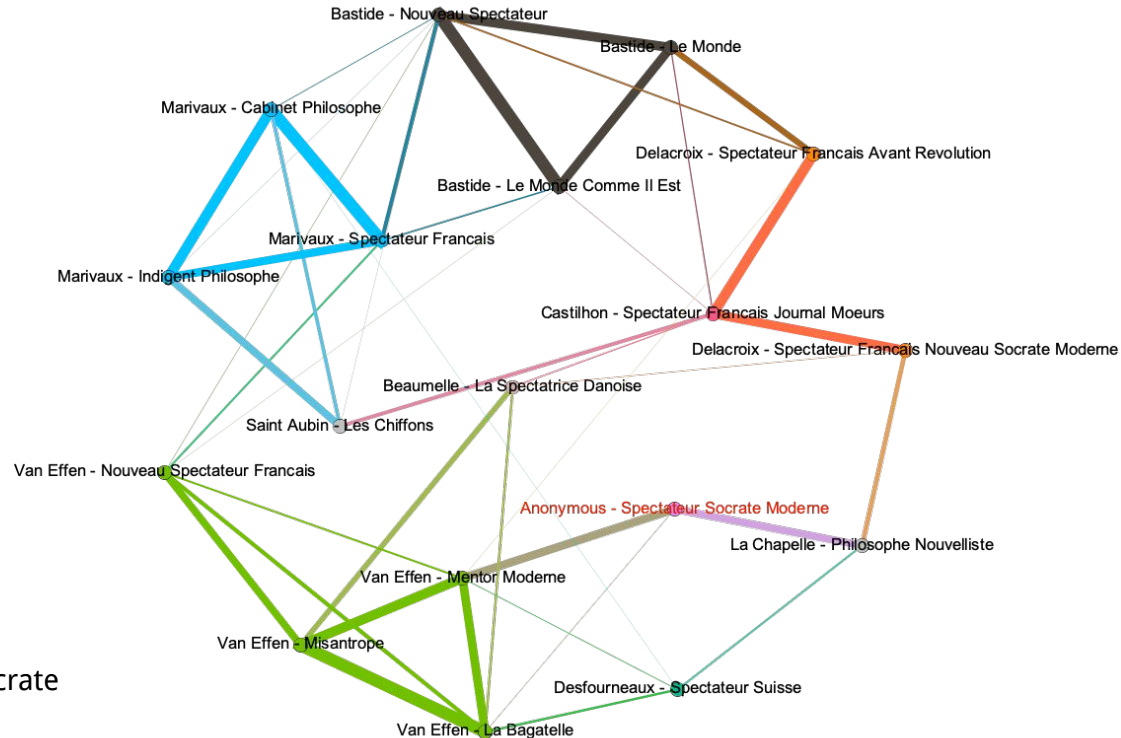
Bastide - Nouveau Spectateur
Bastide - Le Monde
Marivaux - Cabinet Philosophe
Delacroix - Spectateur Francais Avant Revolution
Bastide - Le Monde Comme Il Est
Marivaux - Spectateur Francais
Marivaux - Indigent Philosophe
Castilhon - Spectateur Francais Journal Moeurs
Delacroix - Spectateur Francais Nouveau Socrate Moderne
Beaumelle - La Spectatrice Danoise
Saint Aubin - Les Chiffons
Van Effen - Nouveau Spectateur Francais
Anonymous - Spectateur Socrate Moderne
La Chapelle - Philosophe Nouvelliste
Van Effen - Mentor Moderne
Van Effen - Misantrope
crate
Desfourneaux - Spectateur Suisse
Van Effen - La Bagatelle